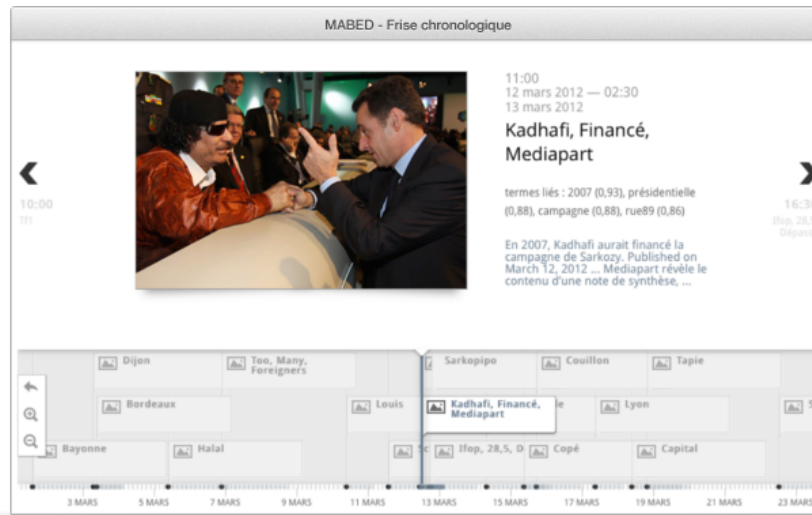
MABED - Frise chronologique

10:00
TF1

11:00
12 mars 2012 — 02:30
13 mars 2012

Kadhafi, Financé, Mediapart

termes liés : 2007 (0,93), présidentielle (0,88), campagne (0,88), rue89 (0,86)

En 2007, Kadhafi aurait financé la campagne de Sarkozy. Published on March 12, 2012 ... Mediapart révèle le contenu d'une note de synthèse, ...

16:30
Ifop, 28,5
Dépasse

Dijon
Too, Many, Foreigners
Sarkopipo
Couillon
Tapie
Bordeaux
Louis
Kadhafi, Financé, Mediapart
Lyon
Bayonne
Halal
Ifop, 28,5, D
Copé
Capital

3 MARS
5 MARS
7 MARS
9 MARS
11 MARS
13 MARS
15 MARS
17 MARS
19 MARS
21 MARS
23 MARS